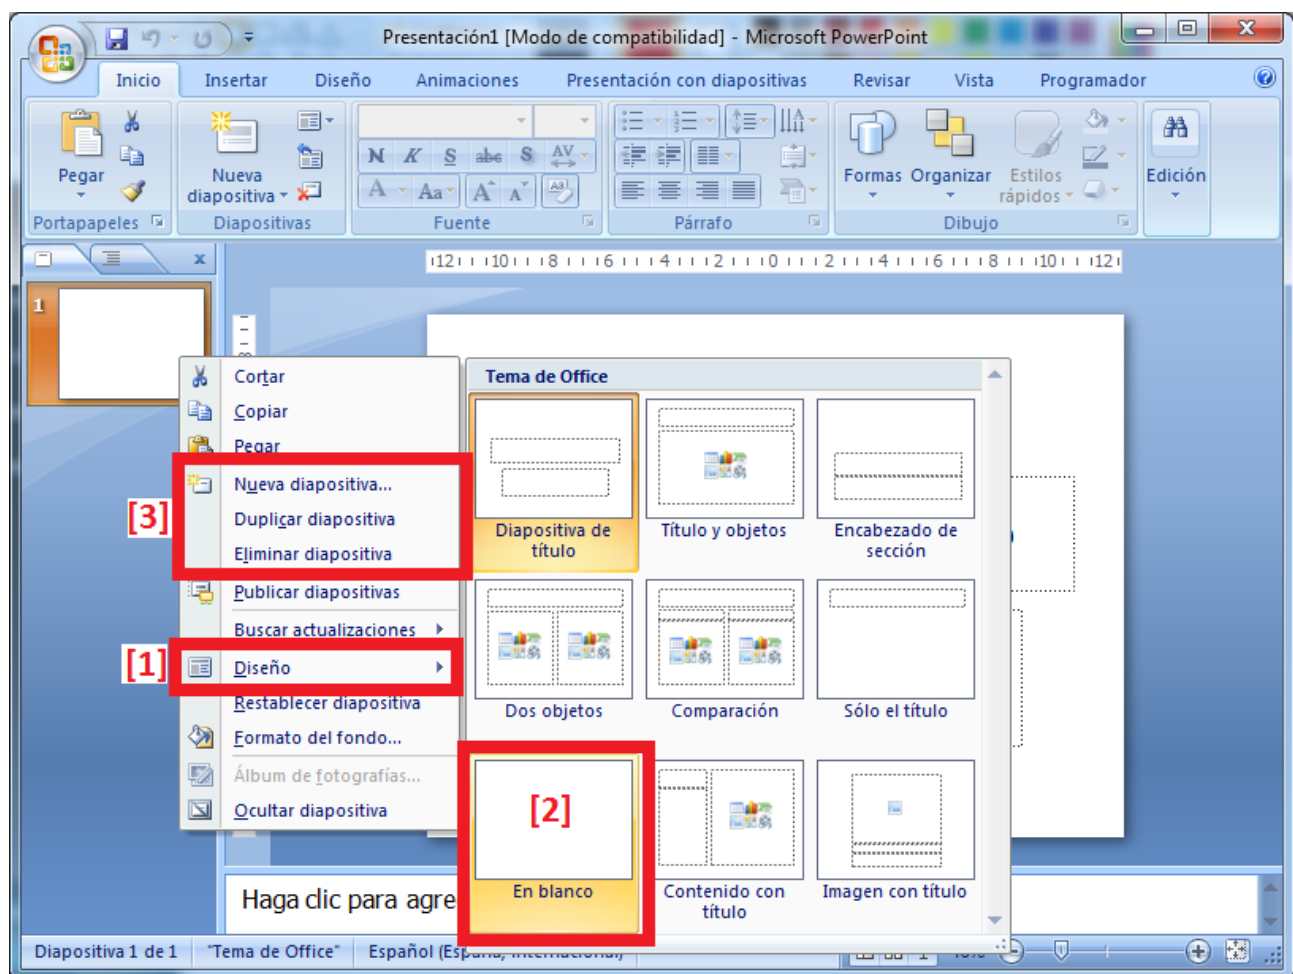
Presentación1 [Modo de compatibilidad] - Microsoft PowerPoint

Inicio Insertar Diseño Animaciones Presentación con diapositivas Revisar Vista Programador

Pegar
Portapapeles
Nueva diapositiva
Diapositivas
N K S abc S AV
A Aa A A
Fuente
Párrafo
Formas Organizar Estilos rápidos
Dibujo
Edición

12 10 8 6 4 2 0 2 4 6 8 10 12

1

Cortar
Copiar
Pegar
Nueva diapositiva...
Duplicar diapositiva
Eliminar diapositiva
Publicar diapositivas
Buscar actualizaciones
Diseño
Restablecer diapositiva
Formato del fondo...
Álbum de fotografías...
Ocultar diapositiva

[3]
[1]

Tema de Office
Diapositiva de título
Título y objetos
Encabezado de sección
Dos objetos
Comparación
Sólo el título
[2]
En blanco
Contenido con título
Imagen con título

Haga clic para agre

Diapositiva 1 de 1 "Tema de Office" Español (Es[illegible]